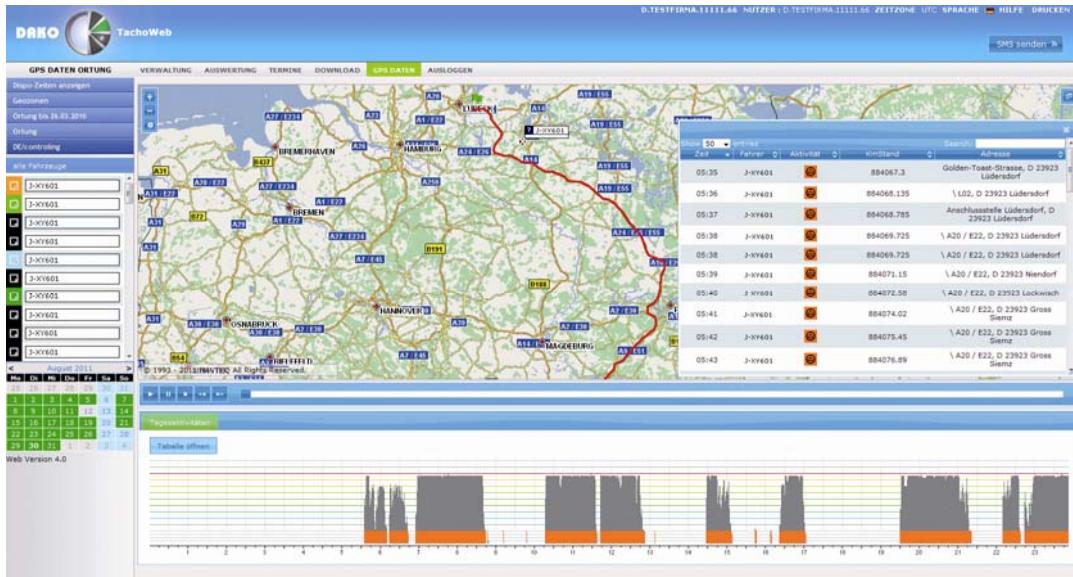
DAKO TachoWeb

D.TESTFIRMA.11111.66 NUTZER : D.TESTFIRMA.11111.66 ZEITZONE UTC SPRACHE HILFE DRUCKEN

SMS senden

GPS DATEN ORTUNG

VERWALTUNG AUSWERTUNG TERMINE DOWNLOAD GPS DATEN AUSLOGGEN

Dispo-Zeiten anzeigen
Geozonen
Ortung bis 26.03.2010
Ortung
DE/controlling

alle Fahrzeuge

J-XY601
J-XY601
J-XY601
J-XY601
J-XY601
J-XY601
J-XY601
J-XY601
J-XY601
J-XY601
J-XY601

August 2011

| Mo | Di | Mi | Do | Fr | Sa | So |
|---|---|---|---|---|---|---|
| 25 | 26 | 27 | 28 | 29 | 30 | 31 |
| 1 | 2 | 3 | 4 | 5 | 6 | 7 |
| 8 | 9 | 10 | 11 | 12 | 13 | 14 |
| 15 | 16 | 17 | 18 | 19 | 20 | 21 |
| 22 | 23 | 24 | 25 | 26 | 27 | 28 |
| 29 | 30 | 31 | 1 | 2 | 3 | 4 |

Web Version 4.0

BREMERHAVEN HAMBURG LÜBECK BREMEN HANNOVER OSNABRÜCK BIELEFELD MAGDEBURG J-XY601
© 1993 - 2011 NAVTEQ All Rights Reserved.

Show 50 entries Search:

| Zeit | Fahrer | Aktivität | KmStand | Adresse |
|---|---|---|---|---|
| 05:35 | J-XY601 | | 884067.3 | Golden-Toast-Strasse, D 23923 Lüdersdorf |
| 05:36 | J-XY601 | | 884068.135 | \ L02, D 23923 Lüdersdorf |
| 05:37 | J-XY601 | | 884068.785 | Anschlussstelle Lüdersdorf, D 23923 Lüdersdorf |
| 05:38 | J-XY601 | | 884069.725 | \ A20 / E22, D 23923 Lüdersdorf |
| 05:38 | J-XY601 | | 884069.725 | \ A20 / E22, D 23923 Lüdersdorf |
| 05:39 | J-XY601 | | 884071.15 | \ A20 / E22, D 23923 Niendorf |
| 05:40 | J-XY601 | | 884072.58 | \ A20 / E22, D 23923 Lockwisch |
| 05:41 | J-XY601 | | 884074.02 | \ A20 / E22, D 23923 Gross Siemz |
| 05:42 | J-XY601 | | 884075.45 | \ A20 / E22, D 23923 Gross Siemz |
| 05:43 | J-XY601 | | 884076.89 | \ A20 / E22, D 23923 Gross Siemz |

Tagesaktivitäten

Tabelle öffnen

1 2 3 4 5 6 7 8 9 10 11 12 13 14 15 16 17 18 19 20 21 22 23